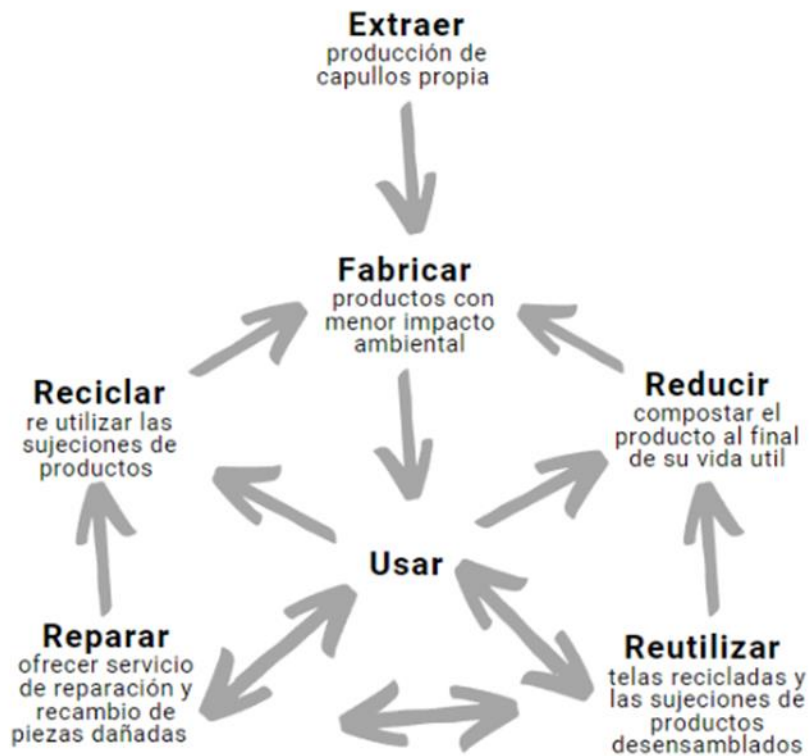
Extraer
producción de capullos propia

Fabricar
productos con menor impacto ambiental

Reciclar
re utilizar las sujeciones de productos

Reducir
compostar el producto al final de su vida util

Usar

Reparar
ofrecer servicio de reparación y recambio de piezas dañadas

Reutilizar
telas recicladas y las sujeciones de productos desensamblados